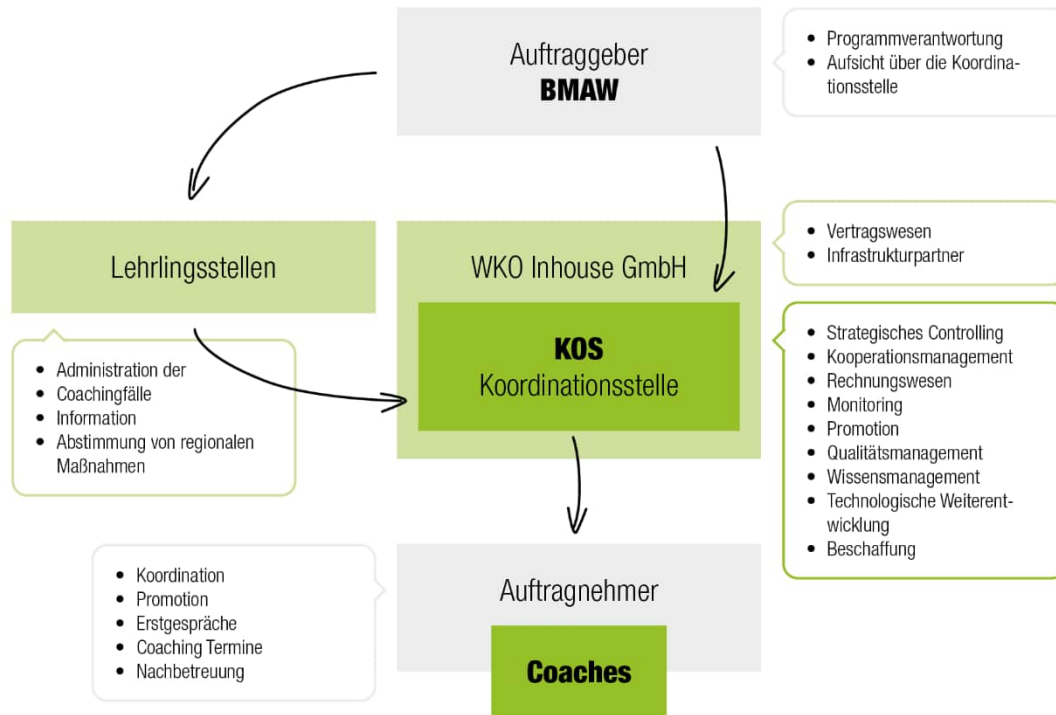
Auftraggeber
BMAW

- Programmverantwortung
- Aufsicht über die Koordinationsstelle

Lehrlingsstellen

- Administration der
- Coachingfälle
- Information
- Abstimmung von regionalen Maßnahmen

WKO Inhouse GmbH

- Vertragswesen
- Infrastrukturpartner

KOS
Koordinationsstelle

- Strategisches Controlling
- Kooperationsmanagement
- Rechnungswesen
- Monitoring
- Promotion
- Qualitätsmanagement
- Wissensmanagement
- Technologische Weiterentwicklung
- Beschaffung

- Koordination
- Promotion
- Erstgespräche
- Coaching Termine
- Nachbetreuung

Auftragnehmer

Coaches